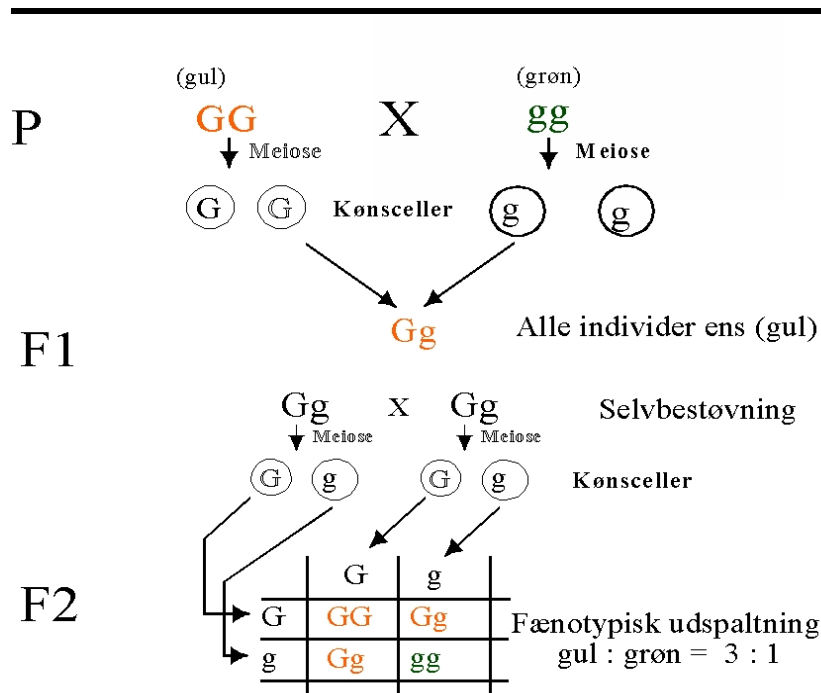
P

(gul)
GG
Meiose

X

(grøn)
gg
Meiose

G G Kønsceller g g

F1

Gg

Alle individer ens (gul)

Gg x Gg

Meiose Meiose

Selvbestøvning

G g G g

Kønsceller

F2

|   | G | g |
|---|---|---|
| G | GG | Gg |
| g | Gg | gg |

Fænotypisk udspaltning
gul : grøn = 3 : 1